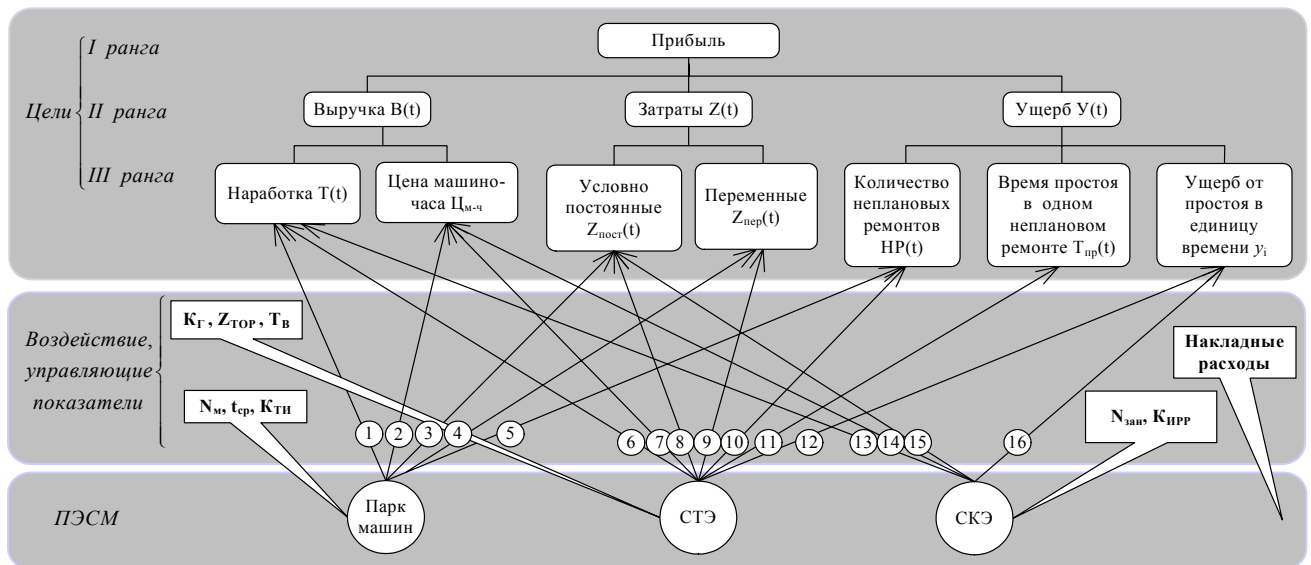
Цели

I ранга

II ранга

III ранга

Прибыль

Выручка В(t)

Затраты Z(t)

Ущерб У(t)

Наработка T(t)

Цена машино-часа $Ц_{м-ч}$

Условно постоянные $Z_{пост}(t)$

Переменные $Z_{пер}(t)$

Количество неплановых ремонтов НР(t)

Время простоя в одном неплановом ремонте $T_{пр}(t)$

Ущерб от простоя в единицу времени $y_i$

Воздействие, управляющие показатели

$К_Г$, $Z_{ТОР}$, $Т_В$

$N_м$, $t_{ср}$, $К_{ТИ}$

Накладные расходы

$N_{зан}$, $К_{НРР}$

1 2 3 4 5 6 7 8 9 10 11 12 13 14 15 16

ПЭСМ

Парк машин

СТЭ

СКЭ